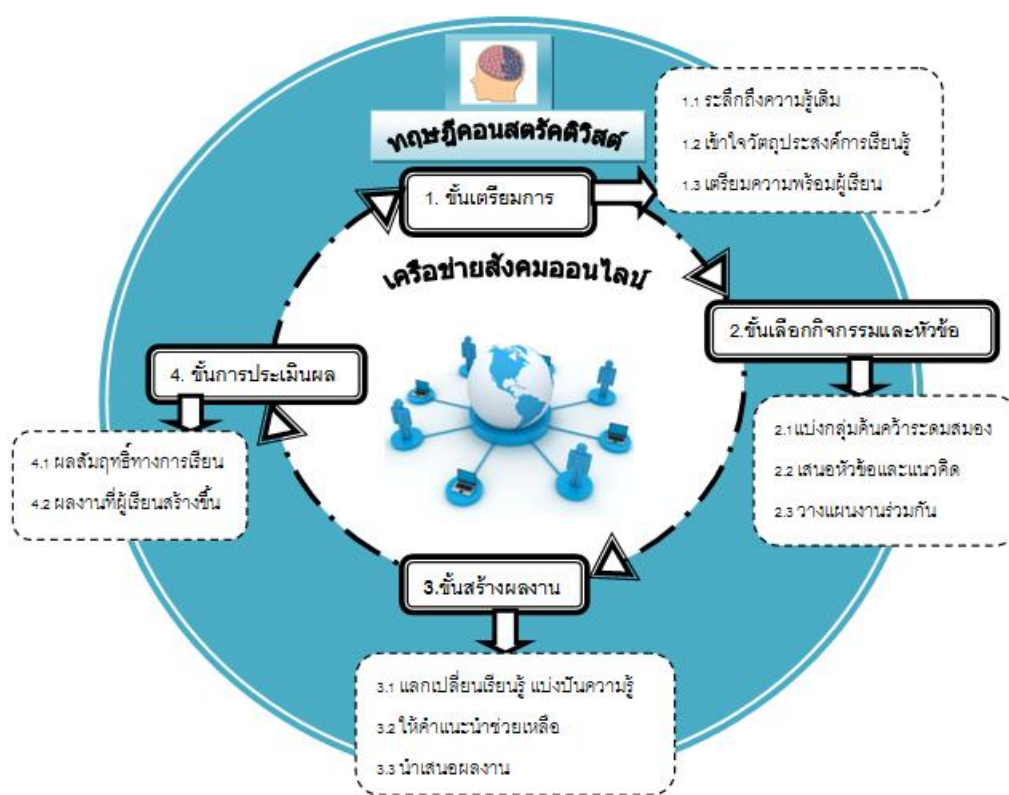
ทฤษฎีคอนสตรัคติวิสต์

1.1 ระลึกถึงความรู้เดิม
1.2 เข้าใจวัตถุประสงค์การเรียนรู้
1.3 เตรียมความพร้อมผู้เรียน

1. ขั้นเตรียมการ

เครือข่ายสังคมออนไลน์

2.ขั้นเลือกกิจกรรมและหัวข้อ

2.1 แบ่งกลุ่มค้นคว้าระดมสมอง
2.2 เสนอหัวข้อและแนวคิด
2.3 วางแผนงานร่วมกัน

4. ขั้นการประเมินผล

4.1 ผลสัมฤทธิ์ทางการเรียน
4.2 ผลงานที่ผู้เรียนสร้างขึ้น

3.ขั้นสร้างผลงาน

3.1 แลกเปลี่ยนเรียนรู้ แบ่งปันความรู้
3.2 ให้คำแนะนำช่วยเหลือ
3.3 นำเสนอผลงาน